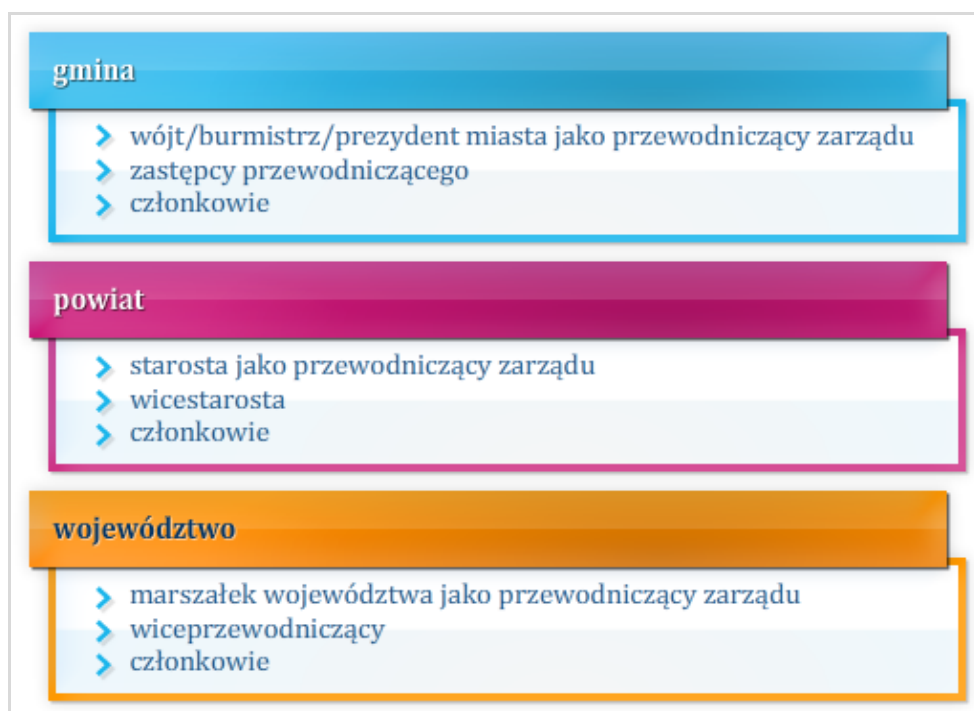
gmina

- wójt/burmistrz/prezydent miasta jako przewodniczący zarządu
- zastępcy przewodniczącego
- członkowie

powiat

- starosta jako przewodniczący zarządu
- wicestarosta
- członkowie

województwo

- marszałek województwa jako przewodniczący zarządu
- wiceprzewodniczący
- członkowie